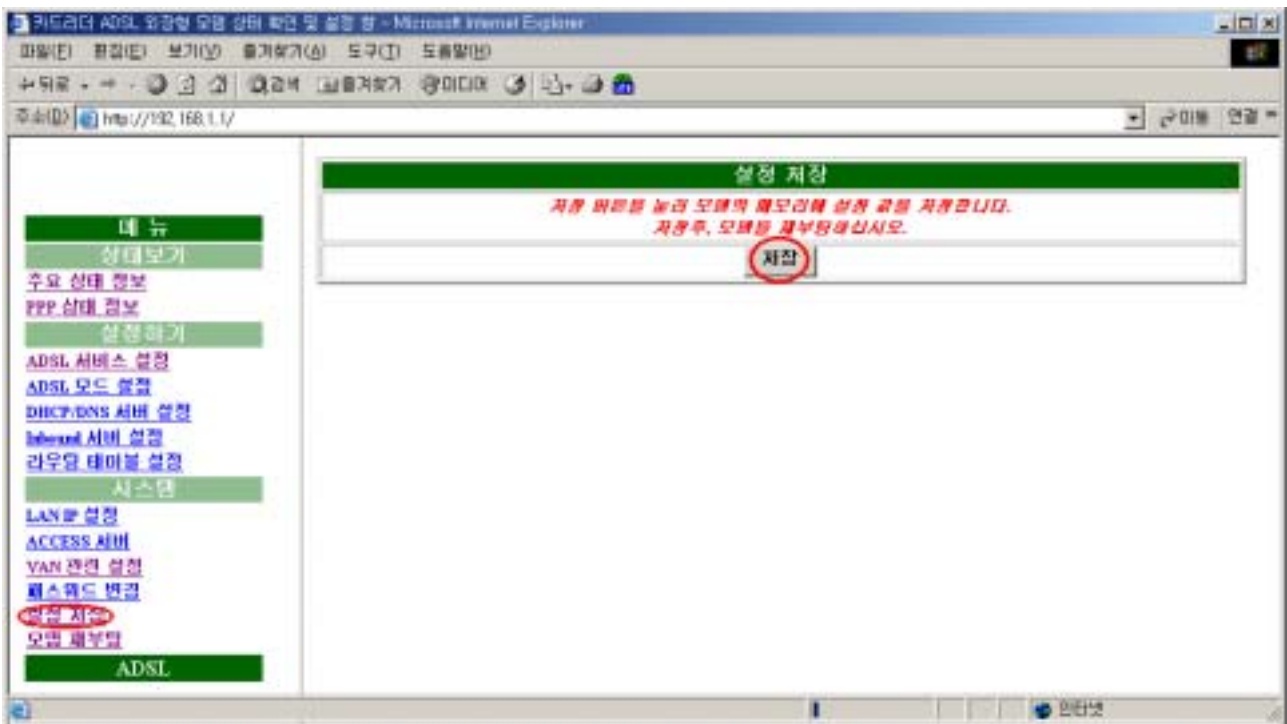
카드리더 ADSL 외장형 모뎀 상태 확인 및 설정 창 - Microsoft Internet Explorer

파일(F) 편집(E) 보기(V) 즐겨찾기(A) 도구(T) 도움말(H)

뒤로 검색 즐겨찾기 미디어

주소(D) http://192.168.1.1/ 이동 연결

설정 저장

저장 버튼을 눌러 모뎀의 메모리에 설정 값을 저장합니다.
저장후, 모뎀을 재부팅해주십시오.

저장

메 뉴
상태보기
주요 상태 정보
PPP 상태 정보
설정하기
ADSL 서비스 설정
ADSL 모드 설정
DHCP/DNS 서버 설정
Inbound 서버 설정
라우팅 테이블 설정
시스템
LAN IP 설정
ACCESS 서버
VAN 관련 설정
패스워드 변경
설정 저장
모뎀 재부팅
ADSL

인터넷